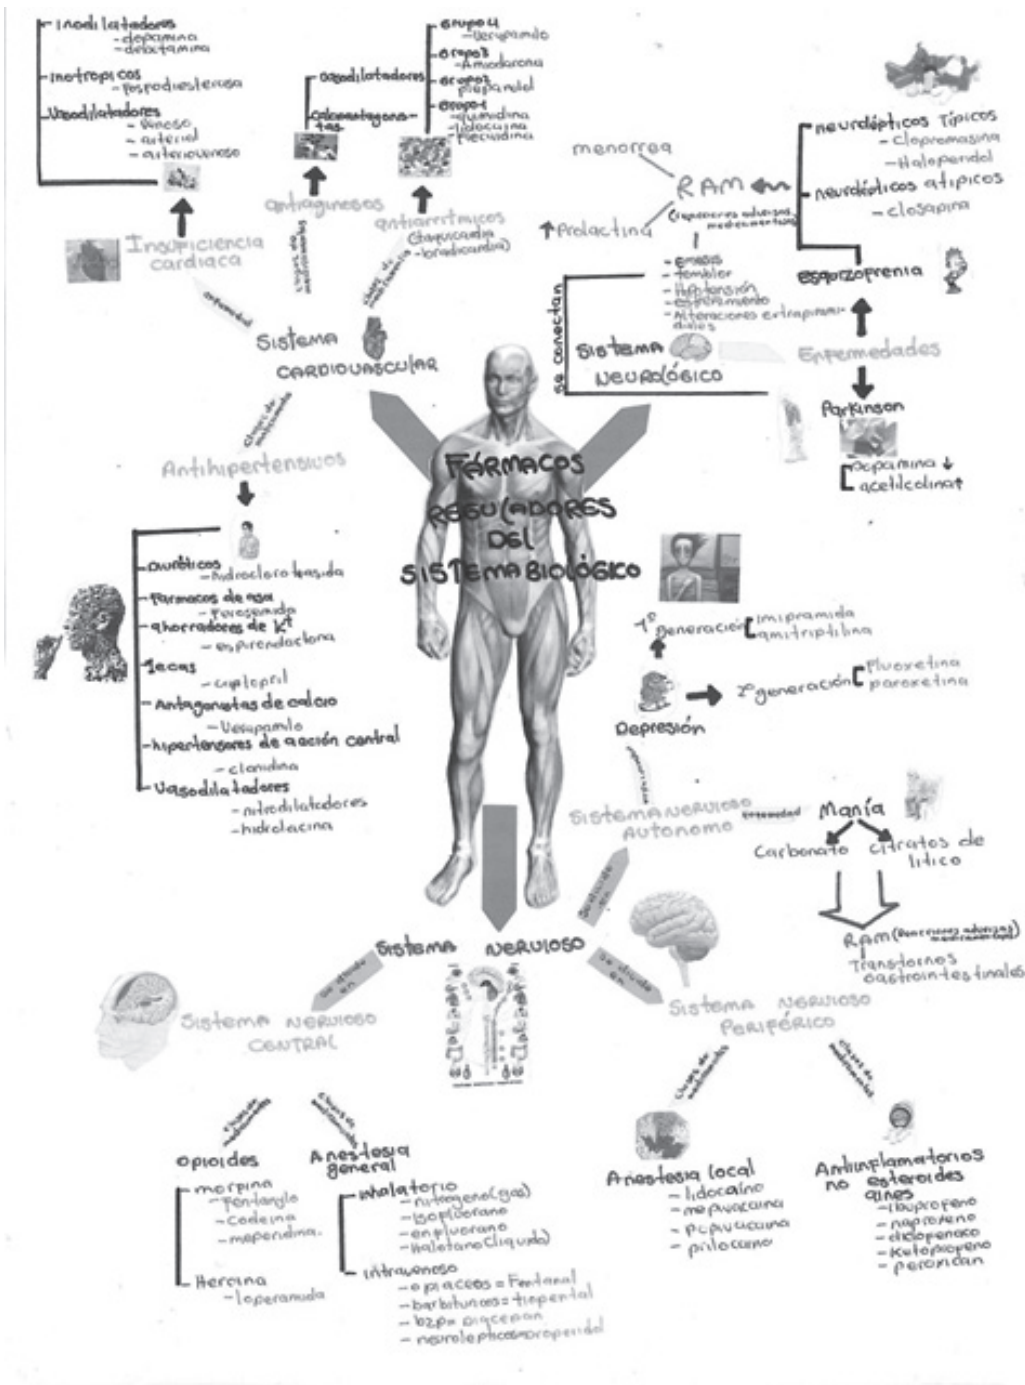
Inodilatadores
- dopamina
- dobutamina

Inotropicos
- fosfodiesterasa

Vasodilatadores
- venoso
- arterial
- arteriovenoso

Insuficiencia cardiaca

antagonistas

Vasodilatadores

Calcioantagonistas

Grupo 4
- Verapamilo
Grupo 3
- Amiodarona
Grupo 2
- Propanolol
Grupo 1
- Quinidina
- lidocaina
- flecainida

antiarritmicos
(taquicardia - bradicardia)

Clases de medicamentos

clases de medicamentos

enfermedad

Sistema cardiovascular

menorrea

RAM
(reacciones adversas medicamentosas)

↑Prolactina

neurolépticos típicos
- clopromasina
- haloperidol
neurolépticos atípicos
- closapina

Esquizofrenia

- emesis
- temblor
- hipotensión
- estreñimiento
- alteraciones extrapiramidales

se conectan

Sistema neurológico

Enfermedades

Parkinson

dopamina ↓
acetilcolina ↑

Clases de medicamentos

Antihipertensivos

Diuréticos
- hidroclorotiazida
Fármacos de asa
- furosemida
ahorradores de $K^+$
- espironolactona
IECAS
- captopril
Antagonistas de calcio
- verapamilo
hipertensores de acción central
- clonidina
Vasodilatadores
- nitrodilatadores
- hidralacina

Fármacos reguladores del sistema biológico

1° generación
imipramida
amitriptilina

2° generación
fluoxetina
paroxetina

Depresión

enfermedad

Sistema nervioso autónomo

enfermedad

Manía

Carbonato
citratos de litio

RAM (reacciones adversas medicamentosas)
Transtornos gastrointestinales

Sistema nervioso

se divide en

se divide en

se divide en

Sistema nervioso central

Sistema nervioso periférico

Clases de medicamentos

Clases de medicamentos

Clases de medicamentos

clases de medicamentos

Opioides
morfina
- fentanylo
- Codeina
- meperidina.
Heroina
- loperamida

Anestesia general
inhalatorio
- nitrogeno (gas)
- isoflurano
- enflurano
- halotano (liquido)
intravenoso
- opiaceos = Fentanol
- barbituricos = tiopental
- bzp = diacepan
- neurolepticos = droperidol

Anestesia local
- lidocaina
- mepivacaina
- pepivacaina
- prilocaina

Antiinflamatorios no esteroides
AINES
- ibuprofeno
- naproxeno
- diclofenaco
- Ketoprofeno
- peroxican